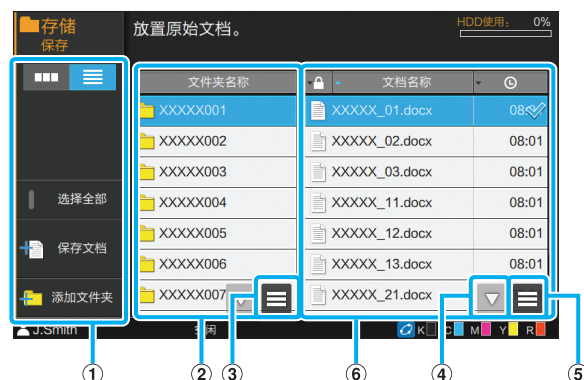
存储
保存

放置原始文档。

HDD使用： 0%

选择全部

保存文档

添加文件夹

J.Smith

文件夹名称

XXXXX001
XXXXX002
XXXXX003
XXXXX004
XXXXX005
XXXXX006
XXXXX007

文档名称

| 文档名称 | |
|---|---|
| XXXXX_01.docx | 08:01 |
| XXXXX_02.docx | 08:01 |
| XXXXX_03.docx | 08:01 |
| XXXXX_11.docx | 08:01 |
| XXXXX_12.docx | 08:01 |
| XXXXX_13.docx | 08:01 |
| XXXXX_21.docx | |

空闲

K C M Y R

①
②
③
⑥
④
⑤